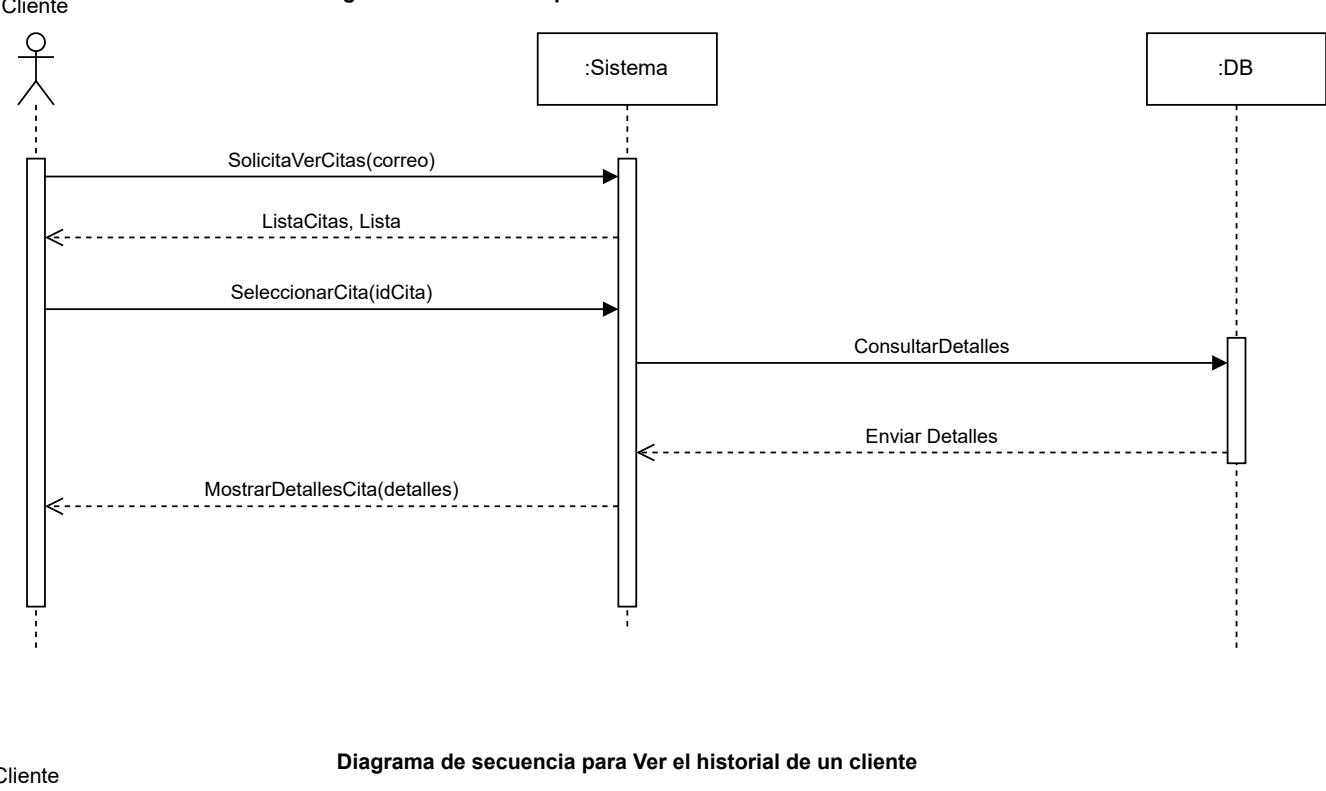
Cliente

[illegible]

:Sistema

:DB

SolicitaVerCitas(correo)

ListaCitas, Lista

SeleccionarCita(idCita)

ConsultarDetalles

Enviar Detalles

MostrarDetallesCita(detalles)

Cliente

Diagrama de secuencia para Ver el historial de un cliente